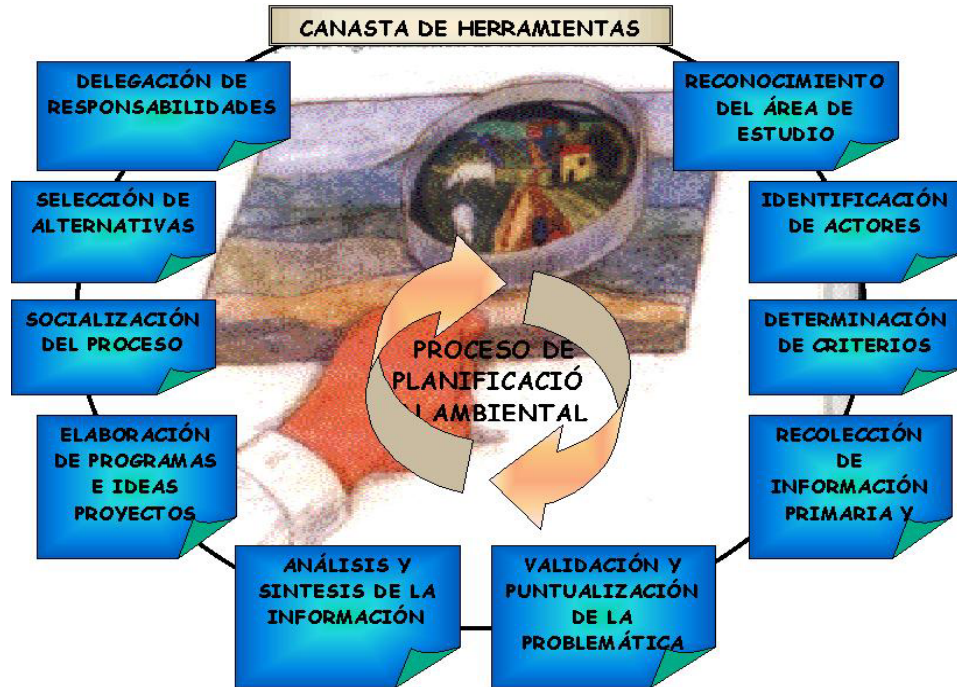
CANASTA DE HERRAMIENTAS

DELEGACIÓN DE RESPONSABILIDADES

RECONOCIMIENTO DEL ÁREA DE ESTUDIO

SELECCIÓN DE ALTERNATIVAS

IDENTIFICACIÓN DE ACTORES

SOCIALIZACIÓN DEL PROCESO

DETERMINACIÓN DE CRITERIOS

PROCESO DE PLANIFICACIÓ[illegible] AMBIENTAL

ELABORACIÓN DE PROGRAMAS E IDEAS PROYECTOS

RECOLECCIÓN DE INFORMACIÓN PRIMARIA Y

ANÁLISIS Y SINTESIS DE LA INFORMACIÓN

VALIDACIÓN Y PUNTUALIZACIÓN DE LA PROBLEMÁTICA